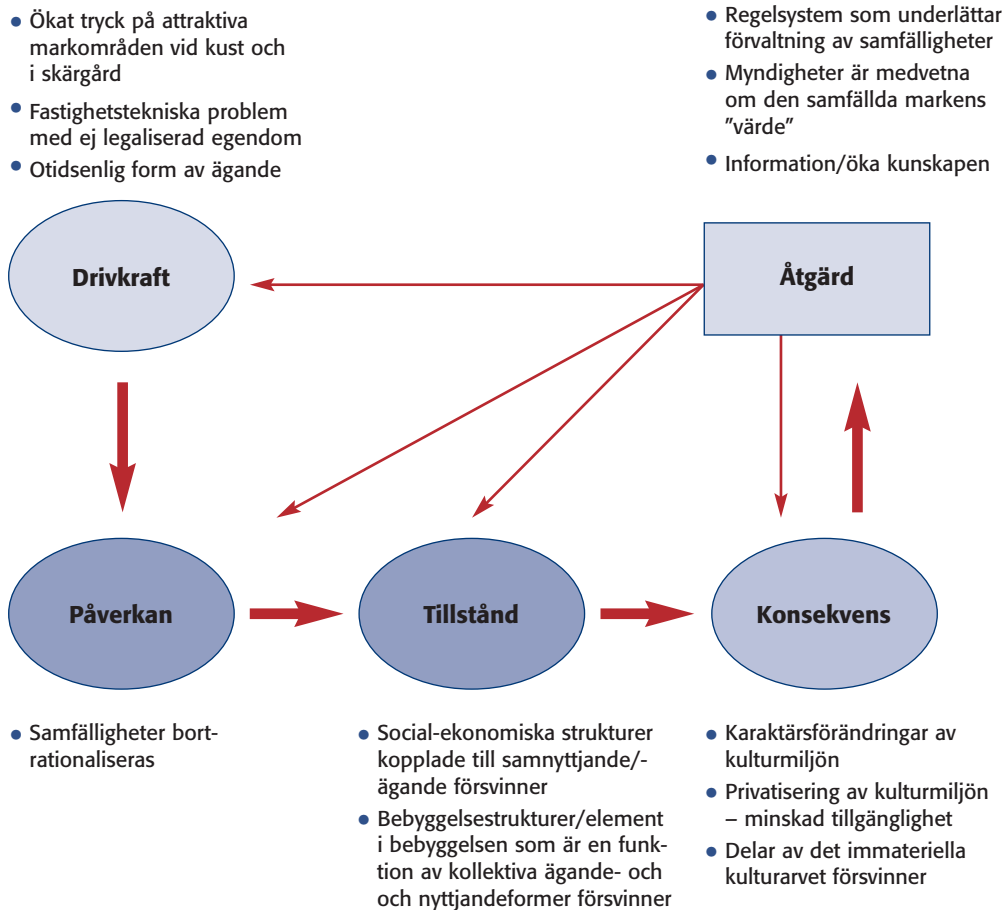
• Ökat tryck på attraktiva markområden vid kust och i skärgård
• Fastighetstekniska problem med ej legaliserad egendom
• Otidsenlig form av ägande

• Regelsystem som underlättar förvaltning av samfälligheter
• Myndigheter är medvetna om den samfällda markens ”värde”
• Information/öka kunskapen

Drivkraft

Åtgärd

Påverkan

Tillstånd

Konsekvens

• Samfälligheter bortrationaliseras

• Social-ekonomiska strukturer kopplade till samnyttjande/-ägande försvinner
• Bebyggelsestrukturer/element i bebyggelsen som är en funktion av kollektiva ägande- och och nyttjandeformer försvinner

• Karaktärsförändringar av kulturmiljön
• Privatisering av kulturmiljön – minskad tillgänglighet
• Delar av det immateriella kulturarvet försvinner